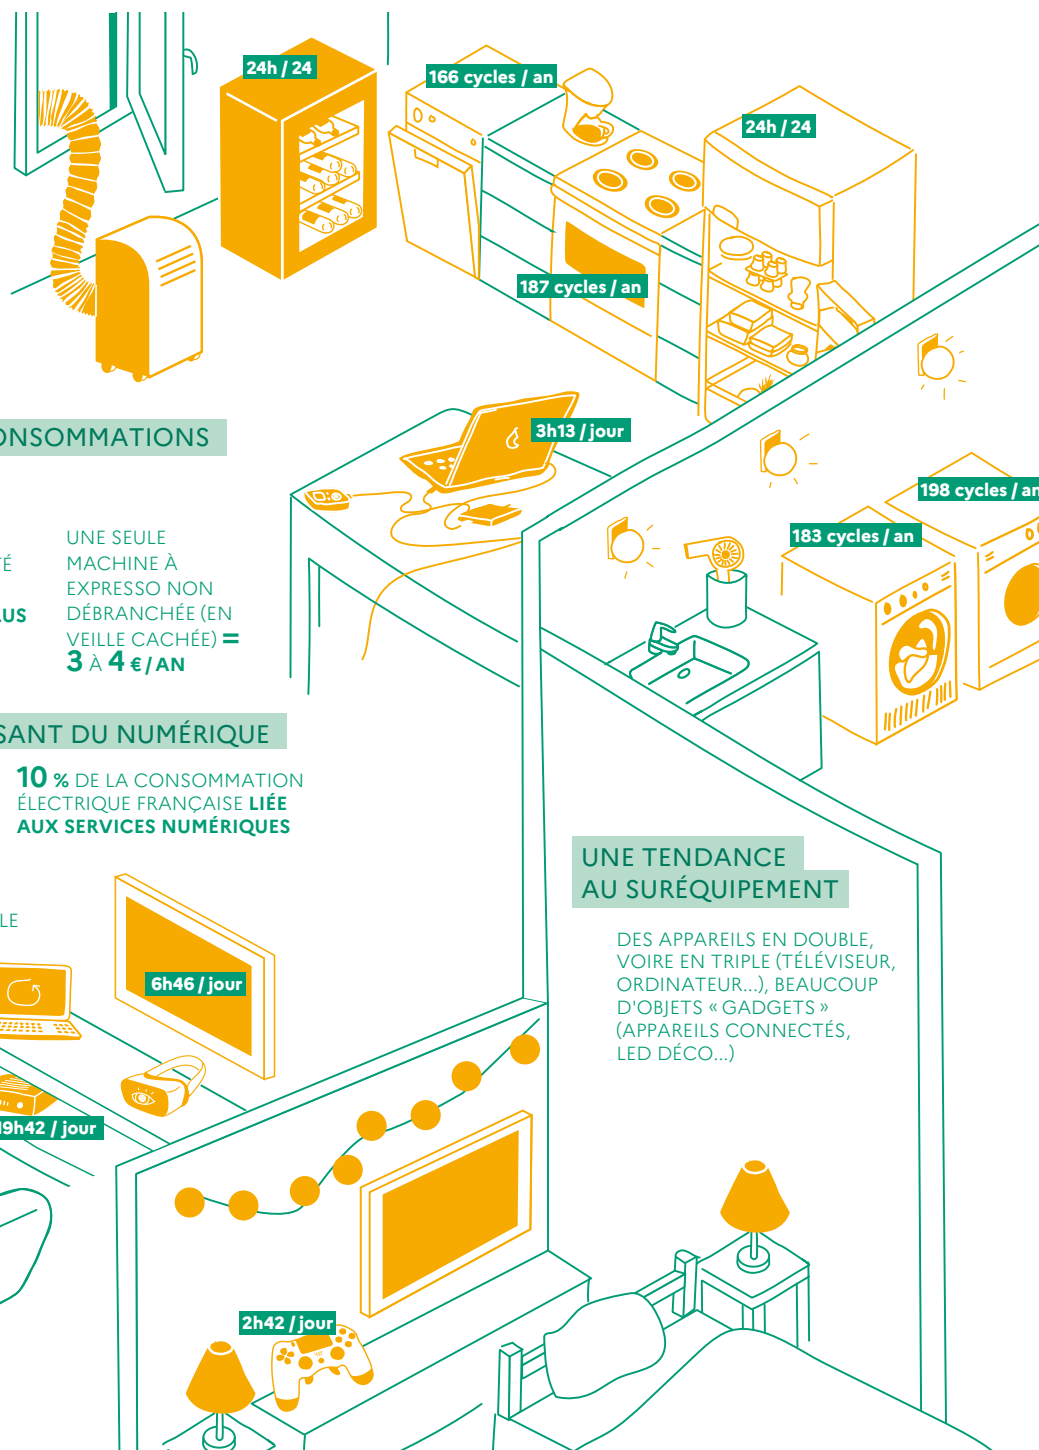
24h / 24

166 cycles / an

24h / 24

187 cycles / an

ONSOMMATIONS

3h13 / jour

198 cycles / an

183 cycles / an

TÉ

LUS

UNE SEULE MACHINE À EXPRESSO NON DÉBRANCHÉE (EN VEILLE CACHÉE) = 3 À 4 € / AN

SANT DU NUMÉRIQUE

10 % DE LA CONSOMMATION ÉLECTRIQUE FRANÇAISE LIÉE AUX SERVICES NUMÉRIQUES

UNE TENDANCE AU SURÉQUIPEMENT

DES APPAREILS EN DOUBLE, VOIRE EN TRIPLE (TÉLÉVISEUR, ORDINATEUR...), BEAUCOUP D'OBJETS « GADGETS » (APPAREILS CONNECTÉS, LED DÉCO...)

LE

6h46 / jour

9h42 / jour

2h42 / jour